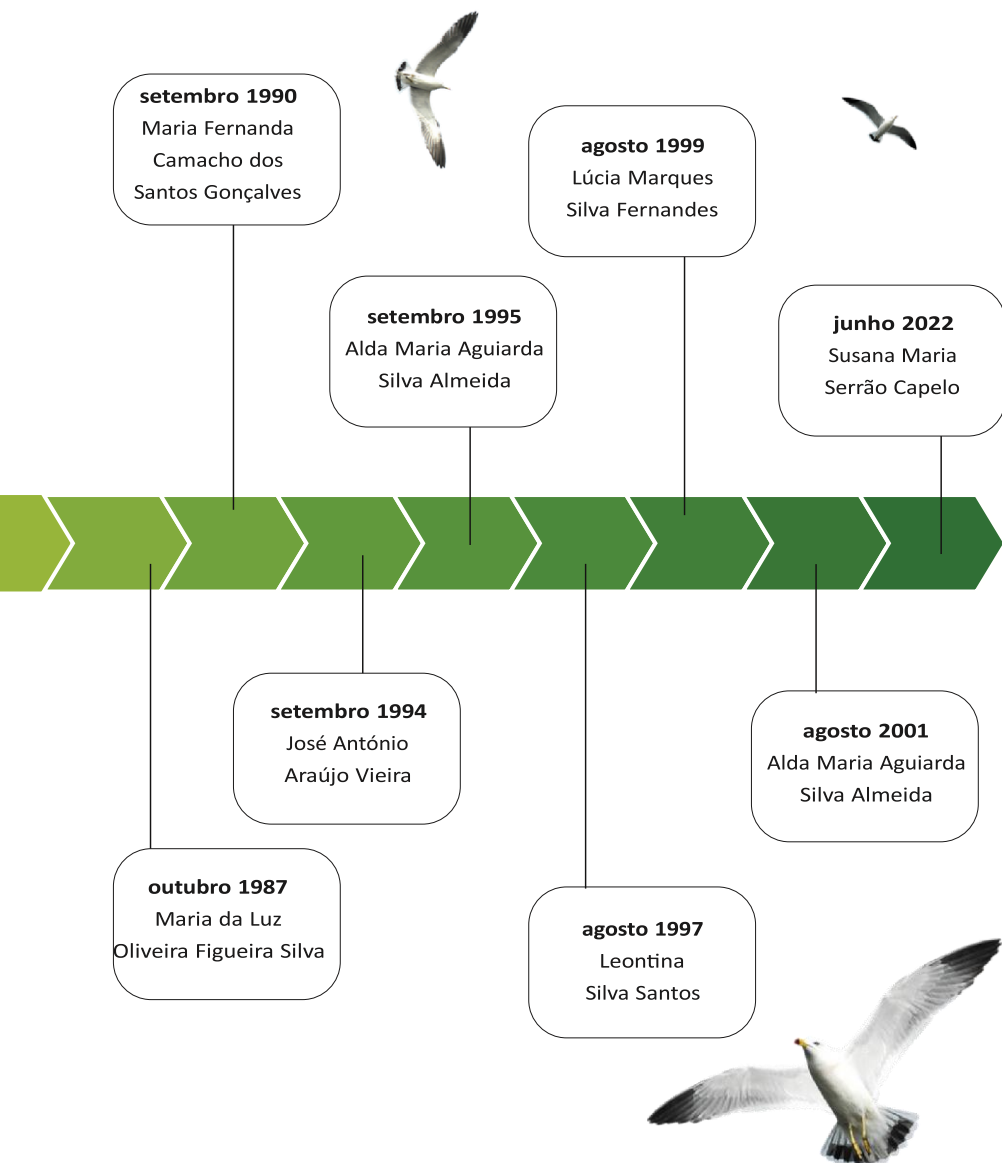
setembro 1990
Maria Fernanda
Camacho dos
Santos Gonçalves

agosto 1999
Lúcia Marques
Silva Fernandes

setembro 1995
Alda Maria Aguiarda
Silva Almeida

junho 2022
Susana Maria
Serrão Capelo

setembro 1994
José António
Araújo Vieira

agosto 2001
Alda Maria Aguiarda
Silva Almeida

outubro 1987
Maria da Luz
Oliveira Figueira Silva

agosto 1997
Leontina
Silva Santos